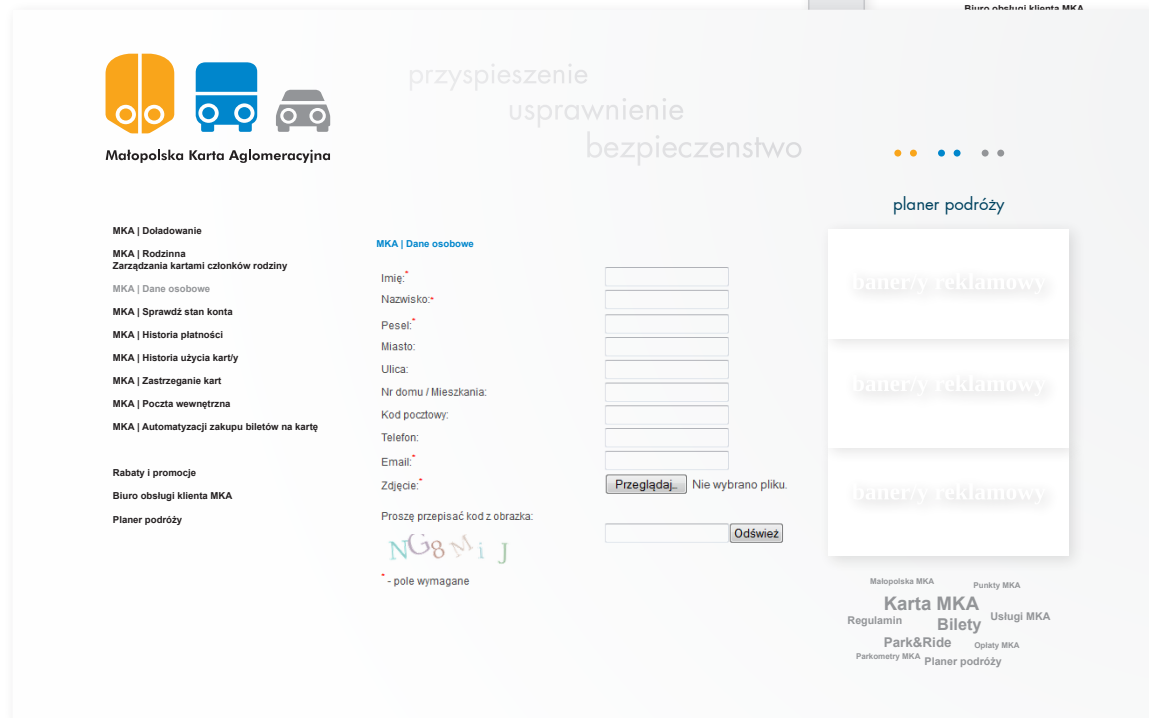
Biuro obsługi klienta MKA

Małopolska Karta Aglomeracyjna

przyspieszenie
usprawnienie
bezpieczenstwo

planer podróży

MKA | Doładowanie

MKA | Rodzinna
Zarządzania kartami członków rodziny

MKA | Dane osobowe

MKA | Sprawdź stan konta

MKA | Historia płatności

MKA | Historia użycia kart/y

MKA | Zastrzeganie kart

MKA | Poczta wewnętrzna

MKA | Automatyzacji zakupu biletów na kartę

Rabaty i promocje

Biuro obsługi klienta MKA

Planer podróży

MKA | Dane osobowe

Imię:*

Nazwisko:*

Pesel:*

Miasto:

Ulica:

Nr domu / Mieszkania:

Kod pocztowy:

Telefon:

Email:*

Zdjęcie:* Przeglądaj... Nie wybrano pliku.

Proszę przepisać kod z obrazka:

NG8Mi J

Odśwież

* - pole wymagane

baner/y reklamowy

baner/y reklamowy

baner/y reklamowy

Małopolska MKA Punkty MKA Karta MKA Regulamin Bilety Usługi MKA Park&Ride Opłaty MKA Parkometry MKA Planer podróży